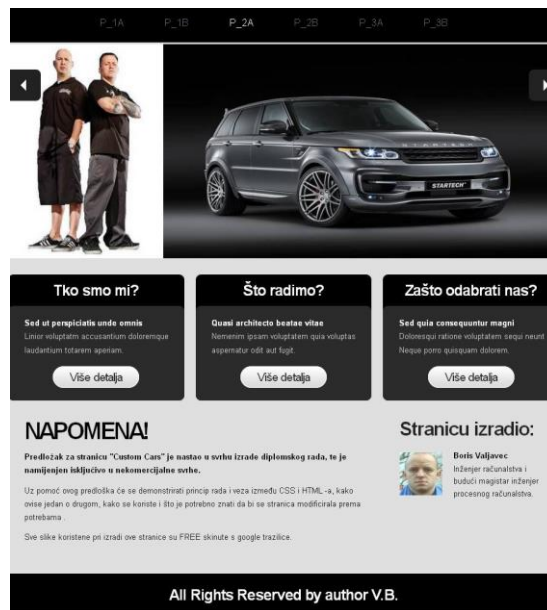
P_1A P_1B P_2A P_2B P_3A P_3B

STARTECH

Tko smo mi?

Sed ut perspiciatis unde omnis

Linior voluptatm accusantium doloremque laudantium totarem apenam.

Više detalja

Što radimo?

Quasi architecto beatae vitae

Nemenim ipsam voluptatem quia voluptas aspernatur odit aut fugit.

Više detalja

Zašto odabrati nas?

Sed quia consequuntur magni

Doloresqui ratione voluptatem sequi neunt Neque porro quisquam dolorem.

Više detalja

NAPOMENA!

Predložak za stranicu "Custom Cars" je nastao u svrhu izrade diplomskog rada, te je namijenjen isključivo u nekomercijalne svrhe.

Uz pomoć ovog predloška će se demonstrirati princip rada i veza između CSS i HTML -a, kako ovise jedan o drugom, kako se koriste i što je potrebno znati da bi se stranica modificirala prema potrebama .

Sve slike koristene pri izradi ove stranice su FREE skinute s google trazilice.

Stranicu izradio:

Boris Valjavec

Inženjer računalstva i budući magistar inženjer procesnog računalstva.

All Rights Reserved by author V.B.